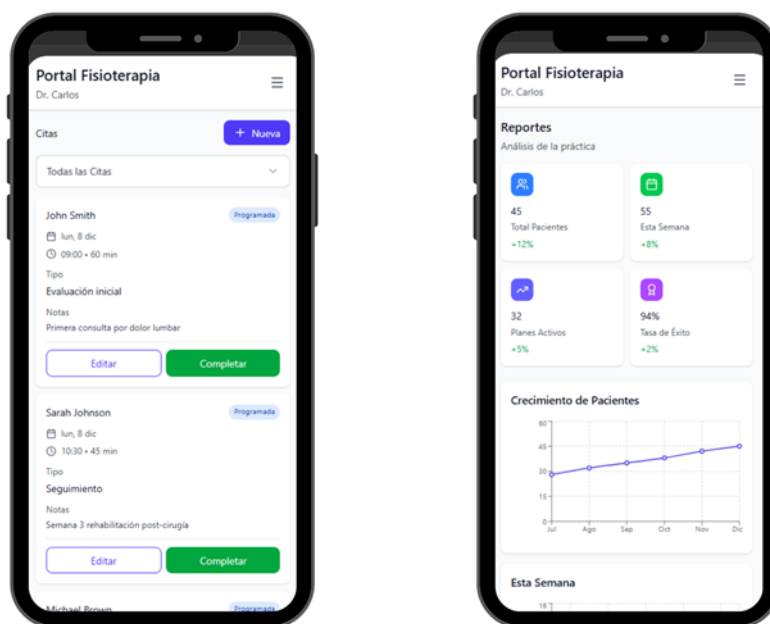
Portal Fisioterapia
Dr. Carlos

Citas
+ Nueva

Todas las Citas

John Smith
Programada
lun, 8 dic
09:00 • 60 min
Tipo
Evaluación inicial
Notas
Primera consulta por dolor lumbar
Editar
Completar

Sarah Johnson
Programada
lun, 8 dic
10:30 • 45 min
Tipo
Seguimiento
Notas
Semana 3 rehabilitación post-cirugía
Editar
Completar

Michael Brown
Programada

Portal Fisioterapia
Dr. Carlos

Reportes
Análisis de la práctica

45
Total Pacientes
+12%

55
Esta Semana
+8%

32
Planes Activos
+5%

94%
Tasa de Éxito
+2%

Crecimiento de Pacientes
60
45
30
15
0
Jul
Ago
Sep
Oct
Nov
Dic

Esta Semana
16